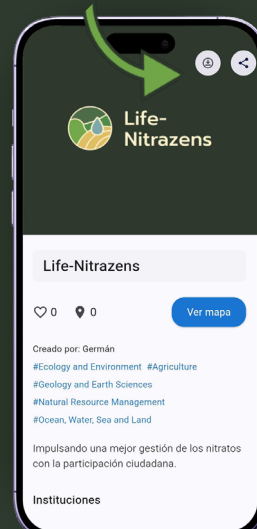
Life-Nitrazens

Life-Nitrazens

0 0 Ver mapa

Creado por: Germán

#Ecology and Environment #Agriculture

#Geology and Earth Sciences

#Natural Resource Management

#Ocean, Water, Sea and Land

Impulsando una mejor gestión de los nitratos con la participación ciudadana.

Instituciones